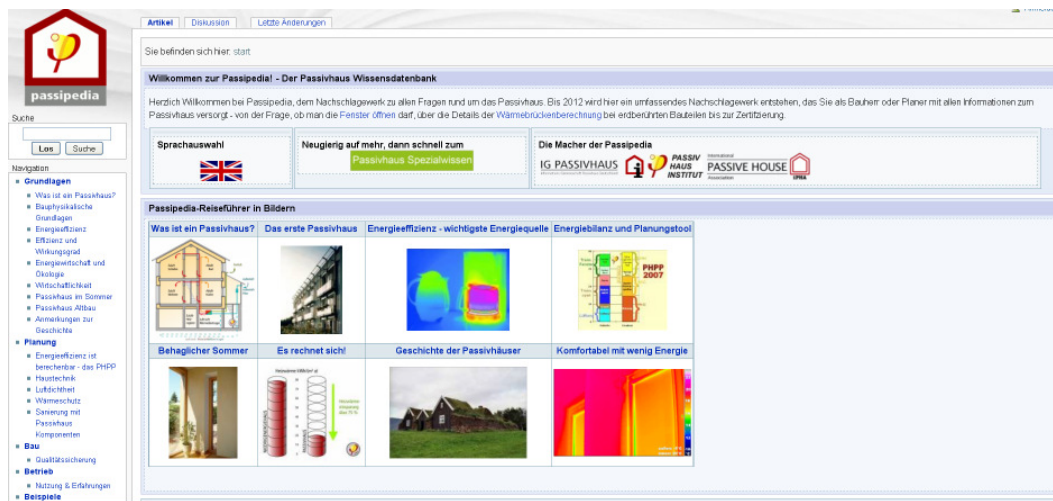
passipedia

Suche

Los Suche

Navigation
- Grundlagen
  - Was ist ein Passivhaus?
  - Bauphysikalische Grundlagen
  - Energieeffizienz
  - Effizienz und Wirkungsgrad
  - Energiewirtschaft und Ökologie
  - Wirtschaftlichkeit
  - Passivhaus im Sommer
  - Passivhaus Altbau
  - Anmerkungen zur Geschichte
- Planung
  - Energieeffizienz ist berechenbar - das PHPP
  - Haustechnik
  - Luftdichtheit
  - Wärmeschutz
  - Sanierung mit Passivhaus Komponenten
- Bau
  - Qualitätssicherung
- Betrieb
  - Nutzung & Erfahrungen
- Beispiele

Artikel Diskussion Letzte Änderungen

Sie befinden sich hier: start

Willkommen zur Passipedia! - Der Passivhaus Wissensdatenbank

Herzlich Willkommen bei Passipedia, dem Nachschlagewerk zu allen Fragen rund um das Passivhaus. Bis 2012 wird hier ein umfassendes Nachschlagewerk entstehen, das Sie als Bauherr oder Planer mit allen Informationen zum Passivhaus versorgt - von der Frage, ob man die Fenster öffnen darf, über die Details der Wärmebrückenberechnung bei erdberührten Bauteilen bis zur Zertifizierung.

Sprachauswahl

Neugierig auf mehr, dann schnell zum
Passivhaus Spezialwissen

Die Macher der Passipedia
IG PASSIVHAUS PASSIV HAUS INSTITUT International PASSIVE HOUSE Association iPHA

Passipedia-Reiseführer in Bildern

| Was ist ein Passivhaus? | Das erste Passivhaus | Energieeffizienz - wichtigste Energiequelle | Energiebilanz und Planungstool |
|---|---|---|---|
| | | | PHPP 2007 |
| Behaglicher Sommer | Es rechnet sich! | Geschichte der Passivhäuser | Komfortabel mit wenig Energie |